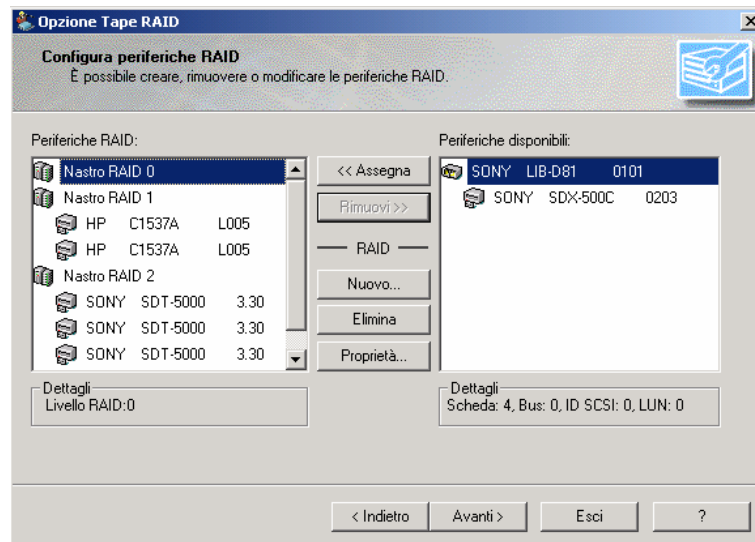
Opzione Tape RAID

Configura periferiche RAID
È possibile creare, rimuovere o modificare le periferiche RAID.

Periferiche RAID:

Nastro RAID 0
Nastro RAID 1
HP C1537A L005
HP C1537A L005
Nastro RAID 2
SONY SDT-5000 3.30
SONY SDT-5000 3.30
SONY SDT-5000 3.30

<< Assegna
Rimuovi >>
RAID
Nuovo...
Elimina
Proprietà...

Periferiche disponibili:

SONY LIB-D81 0101
SONY SDX-500C 0203

Dettagli
Livello RAID:0

Dettagli
Scheda: 4, Bus: 0, ID SCSI: 0, LUN: 0

< Indietro
Avanti >
Esci
?